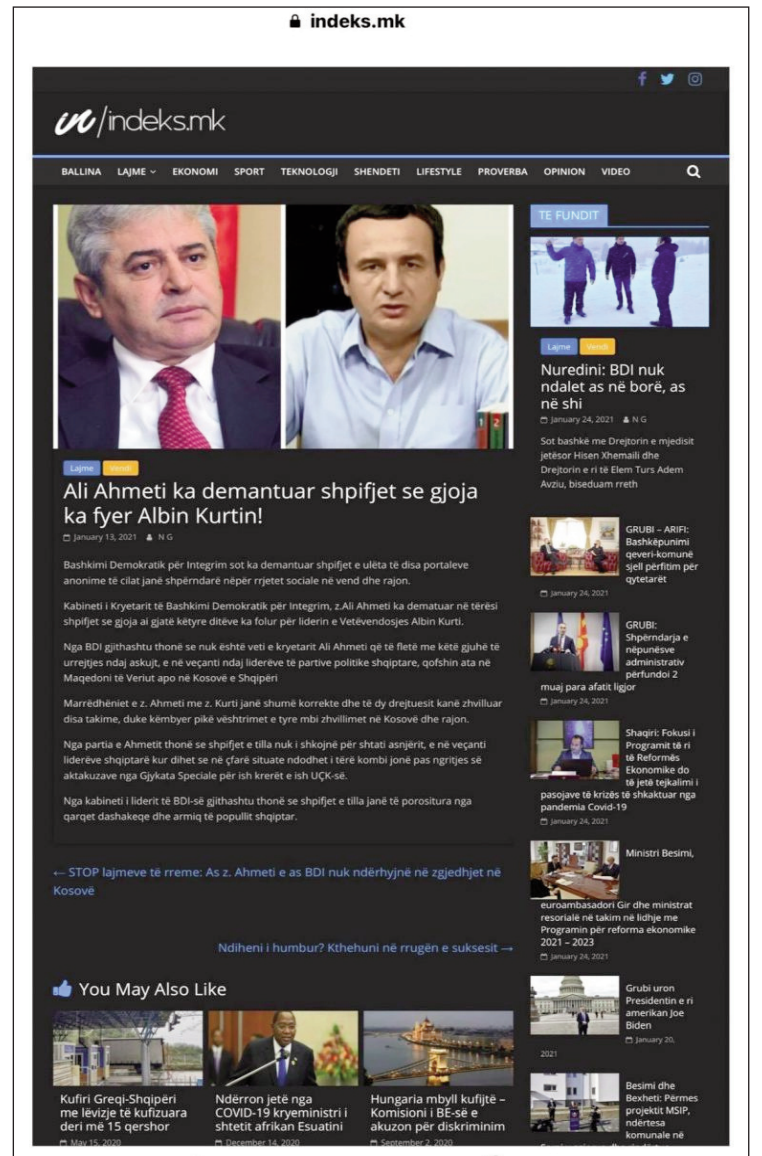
indeks.mk

in/indeks.mk

BALLINA LAJME EKONOMI SPORT TEKNOLOGJI SHENDETI LIFESTYLE PROVERBA OPINION VIDEO

Lajme Vendi

Ali Ahmeti ka demantuar shpifjet se gjoja ka fyer Albin Kurtin!

January 13, 2021 N G

Bashkimi Demokratik për Integrim sot ka demantuar shpifjet e ulëta të disa portaleve anonime të cilat janë shpërndarë nëpër rrjetet sociale në vend dhe rajon.

Kabineti i Kryetarit të Bashkimi Demokratik për Integrim, z.Ali Ahmeti ka dematuar në tërësi shpifjet se gjoja ai gjatë këtyre ditëve ka folur për liderin e Vetëvendosjes Albin Kurti.

Nga BDI gjithashtu thonë se nuk është veti e kryetarit Ali Ahmeti që të fletë me këtë gjuhë të urrejtjes ndaj askujt, e në veçanti ndaj liderëve të partive politike shqiptare, qofshin ata në Maqedoni të Veriut apo në Kosovë e Shqipëri

Marrëdhëniet e z. Ahmeti me z. Kurti janë shumë korrekte dhe të dy drejtuesit kanë zhvilluar disa takime, duke këmbyer pikë vështrimet e tyre mbi zhvillimet në Kosovë dhe rajon.

Nga partia e Ahmetit thonë se shpifjet e tilla nuk i shkojnë për shtati asnjërit, e në veçanti liderëve shqiptarë kur dihet se në çfarë situate ndodhet i tërë kombi jonë pas ngritjes së aktakuzave nga Gjykata Speciale për ish krerët e ish UÇK-së.

Nga kabineti i liderit të BDI-së gjithashtu thonë se shpifjet e tilla janë të porositura nga qarqet dashakeqe dhe armiq të popullit shqiptar.

← STOP lajmeve të rreme: As z. Ahmeti e as BDI nuk ndërhyjnë në zgjedhjet në Kosovë

Ndiheni i humbur? Kthehuni në rrugën e suksesit →

You May Also Like

Kufiri Greqi-Shqipëri me lëvizje të kufizuara deri më 15 qershor
May 15, 2020

Ndërron jetë nga COVID-19 kryeministri i shtetit afrikan Esuatini
December 14, 2020

Hungaria mbyll kufijtë – Komisioni i BE-së e akuzon për diskriminim
September 2, 2020

TE FUNDIT

Lajme Vendi

Nuredini: BDI nuk ndalet as në borë, as në shi

January 24, 2021 N G

Sot bashkë me Drejtorin e mjedisit jetësor Hisen Xhemaili dhe Drejtorin e ri të Elem Turs Adem Avziu, biseduam rreth

GRUBI – ARIFI: Bashkëpunimi qeveri-komunë sjell përfitim për qytetarët
January 24, 2021

GRUBI: Shpërndarja e nëpunësve administrativ përfundoi 2 muaj para afatit ligjor
January 24, 2021

Shaqiri: Fokusi i Programit të ri të Reformës Ekonomike do të jetë tejkalimi i pasojave të krizës të shkaktuar nga pandemia Covid-19
January 24, 2021

Ministri Besimi, euroambasadori Gir dhe ministrat resorialë në takim në lidhje me Programin për reforma ekonomike 2021 – 2023
January 24, 2021

Grubi uron Presidentin e ri amerikan Joe Biden
January 20, 2021

Besimi dhe Bexheti: Përmes projektit MSIP, ndërtesa komunale në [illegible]